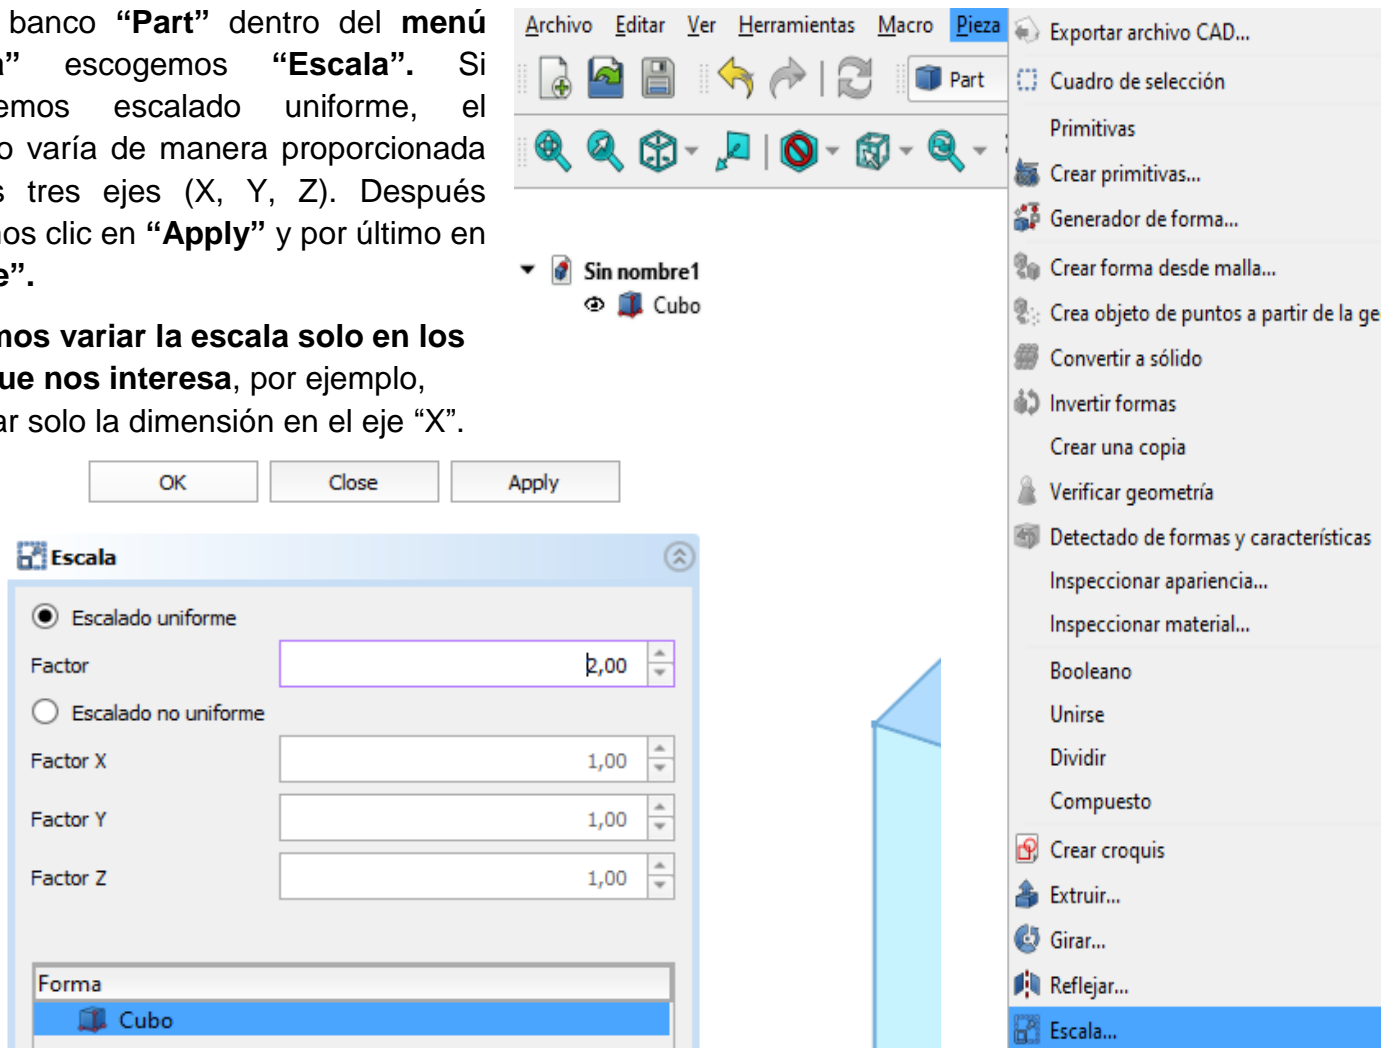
banco **“Part”** dentro del **menú** **”** escogemos **“Escala”.** Si emos escalado uniforme, el o varía de manera proporcionada s tres ejes (X, Y, Z). Después os clic en **“Apply”** y por último en **e”.**

**mos variar la escala solo en los ue nos interesa**, por ejemplo, ar solo la dimensión en el eje “X”.

Archivo Editar Ver Herramientas Macro Pieza

Part

Sin nombre1
Cubo

OK Close Apply

Escala

Escalado uniforme
Factor 2,00
Escalado no uniforme
Factor X 1,00
Factor Y 1,00
Factor Z 1,00

Forma
Cubo

Exportar archivo CAD...
Cuadro de selección
Primitivas
Crear primitivas...
Generador de forma...
Crear forma desde malla...
Crea objeto de puntos a partir de la ge
Convertir a sólido
Invertir formas
Crear una copia
Verificar geometría
Detectado de formas y características
Inspeccionar apariencia...
Inspeccionar material...
Booleano
Unirse
Dividir
Compuesto
Crear croquis
Extruir...
Girar...
Reflejar...
Escala...